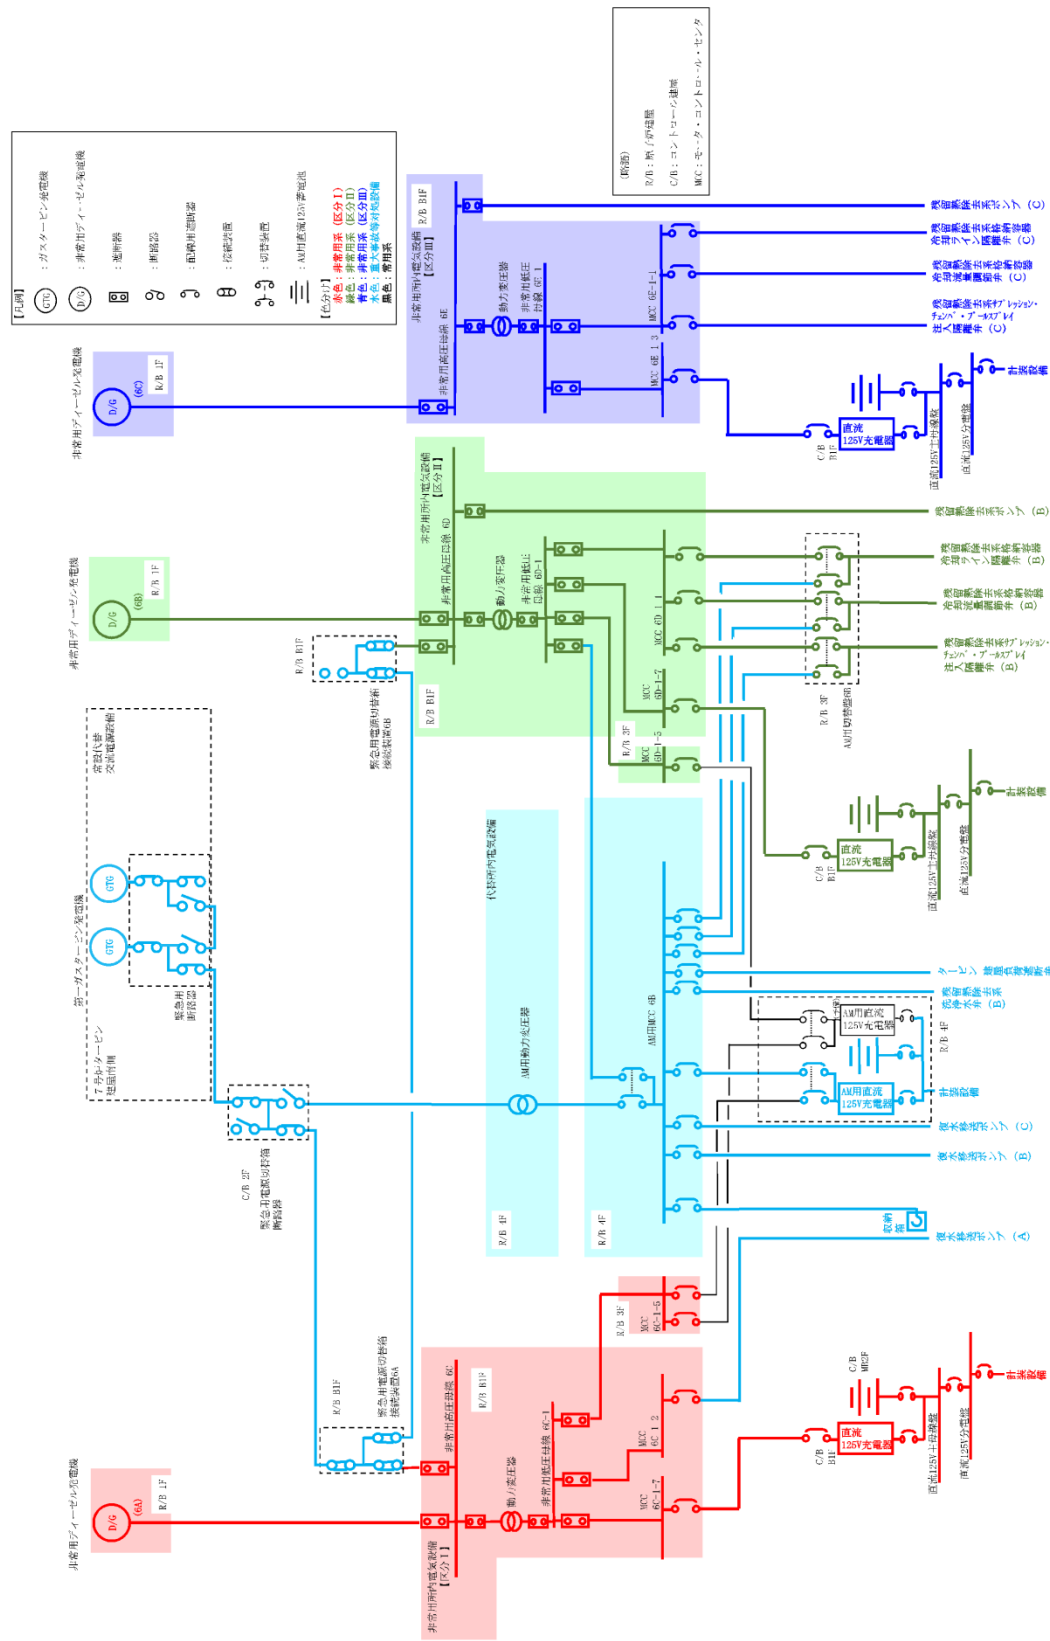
【凡例】
GTG ：ガスタービン発電機
D/G ：非常用ディーゼル発電機
：遮断器
：断路器
：配線用遮断器
：接続装置
：切替装置
：AM用直流125V蓄電池
【色分け】
赤色：非常用系（区分Ⅰ）
緑色：非常用系（区分Ⅱ）
青色：非常用系（区分Ⅲ）
水色：重大事故等対処設備
黒色：常用系

【略語】
R/B：原子炉建屋
C/B：コントロール建屋
MCC：モータ・コントロール・センタ

非常用ディーゼル発電機
D/G (6C)
R/B 1F
非常用所内電気設備【区分Ⅲ】
R/B B1F
非常用高圧母線 6E
動力変圧器
非常用低圧母線 6E-1
MCC 6E-1-1
MCC 6E-1-3
残留熱除去系ポンプ（C）
残留熱除去系熱交換器冷却ライン隔離弁（C）
残留熱除去系熱交換器冷却流量調節弁（C）
残留熱除去系ドライウェル・スプレイ注入隔離弁（C）
計装設備
C/B B1F
直流125V充電器
直流125V主母線盤
直流125V分電盤

非常用ディーゼル発電機
D/G (6B)
R/B 1F
非常用所内電気設備【区分Ⅱ】
非常用高圧母線 6D
動力変圧器
非常用低圧母線 6D-1
MCC 6D-1-1
MCC 6D-1-7
R/B 3F
MCC 6D-1-5
R/B B1F
R/B B1F
緊急用電源切替箱接続装置6B
残留熱除去系ポンプ（B）
残留熱除去系熱交換器冷却ライン隔離弁（B）
残留熱除去系熱交換器冷却流量調節弁（B）
残留熱除去系ドライウェル・スプレイ注入隔離弁（B）
R/B 3F
AM用切替装置
計装設備
C/B B1F
直流125V充電器
直流125V主母線盤
直流125V分電盤

常設代替交流電源設備
GTG
GTG
第一ガスタービン発電機
7号ガスタービン発電機
緊急用断路器
C/B 2F
緊急用電源切替箱断路器

代替所内電気設備
AM用動力変圧器
R/B 4F
AM用MCC 6B
R/B 4F
タービン建屋負荷遮断弁
残留熱除去系洗浄弁（B）
AM用直流125V充電器
R/B 4F
AM用直流125V充電器
計装設備
復水移送ポンプ（C）
復水移送ポンプ（B）
復水移送ポンプ（A）
電源盤

R/B 3F
MCC 6C-1-6
非常用ディーゼル発電機
D/G (6A)
R/B 1F
R/B B1F
緊急用電源切替箱接続装置6A
非常用高圧母線 6C
R/B B1F
動力変圧器
非常用低圧母線 6C-1
MCC 6C-1-2
MCC 6C-1-7
非常用所内電気設備【区分Ⅰ】
C/B MB2F
C/B B1F
直流125V充電器
直流125V主母線盤
直流125V分電盤
計装設備